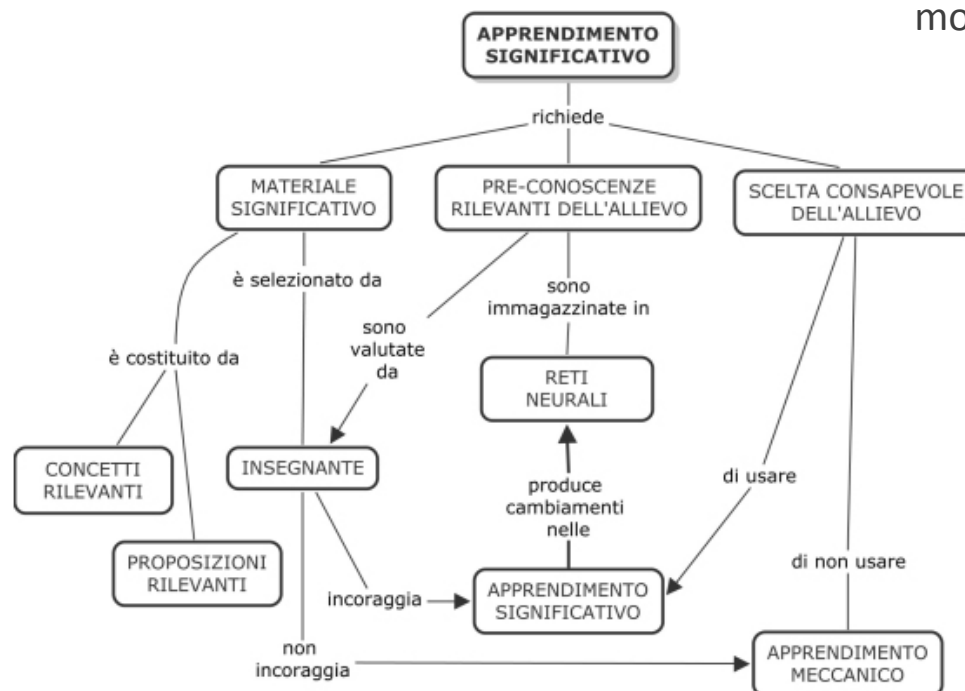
mo

APPRENDIMENTO SIGNIFICATIVO

richiede

MATERIALE SIGNIFICATIVO

PRE-CONOSCENZE RILEVANTI DELL'ALLIEVO

SCELTA CONSAPEVOLE DELL'ALLIEVO

è selezionato da

sono immagazzinate in

è costituito da

sono valutate da

RETI NEURALI

CONCETTI RILEVANTI

INSEGNANTE

di usare

produce cambiamenti nelle

PROPOSIZIONI RILEVANTI

di non usare

incoraggia

APPRENDIMENTO SIGNIFICATIVO

non incoraggia

APPRENDIMENTO MECCANICO